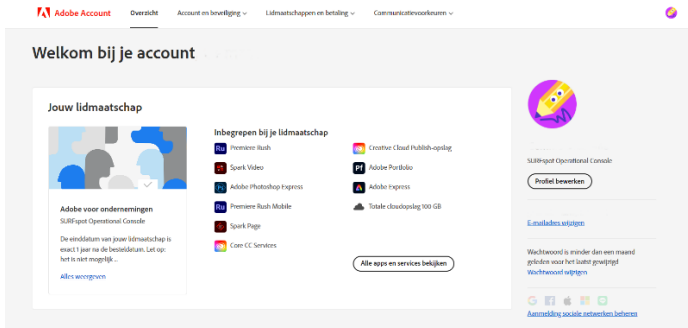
Adobe Account Overzicht Account en beveiliging Lidmaatschappen en betaling Communicatievoorkeuren

Welkom bij je account

Jouw lidmaatschap

Adobe voor ondernemingen
SURFspot Operational Console

De einddatum van jouw lidmaatschap is exact 1 jaar na de besteldatum. Let op: het is niet mogelijk...

Alles weergeven

Inbegrepen bij je lidmaatschap

Premiere Rush
Spark Video
Adobe Photoshop Express
Premiere Rush Mobile
Spark Page
Core CC Services

Creative Cloud Publish-opslag
Adobe Portfolio
Adobe Express
Totale cloudopslag 100 GB

Alle apps en services bekijken

SURFspot Operational Console

Profiel bewerken

E-mailadres wijzigen

Wachtwoord is minder dan een maand geleden voor het laatst gewijzigd
Wachtwoord wijzigen

Aanmelding sociale netwerken beheren